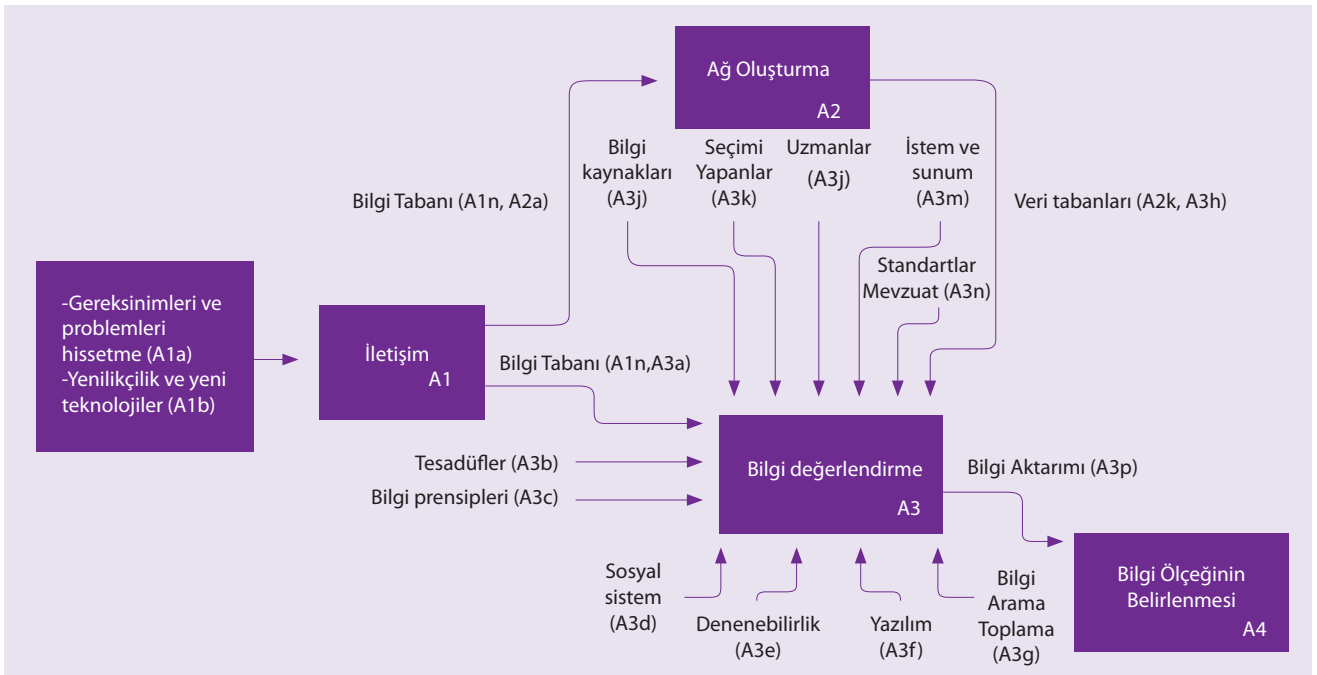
Ağ Oluşturma
A2

Bilgi kaynakları (A3j)

Seçimi Yapanlar (A3k)

Uzmanlar (A3j)

İstem ve sunum (A3m)

Bilgi Tabanı (A1n, A2a)

Veri tabanları (A2k, A3h)

Standartlar Mevzuat (A3n)

-Gereksinimleri ve problemleri hissetme (A1a)
-Yenilikçilik ve yeni teknolojiler (A1b)

İletişim
A1

Bilgi Tabanı (A1n,A3a)

Tesadüfler (A3b)

Bilgi prensipleri (A3c)

Bilgi değerlendirme
A3

Bilgi Aktarımı (A3p)

Bilgi Ölçeğinin Belirlenmesi
A4

Sosyal sistem (A3d)

Denenebilirlik (A3e)

Yazılım (A3f)

Bilgi Arama Toplama (A3g)